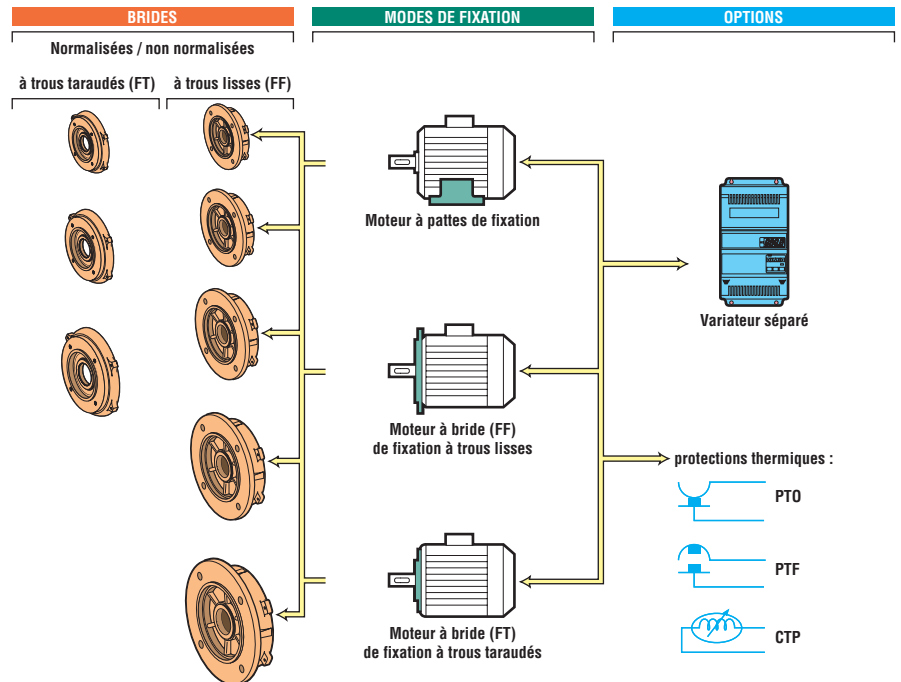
BRIDES

MODES DE FIXATION

OPTIONS

Normalisées / non normalisées

à trous taraudés (FT)

à trous lisses (FF)

Moteur à pattes de fixation

Variateur séparé

Moteur à bride (FF) de fixation à trous lisses

protections thermiques :

PTO

PTF

Moteur à bride (FT) de fixation à trous taraudés

CTP